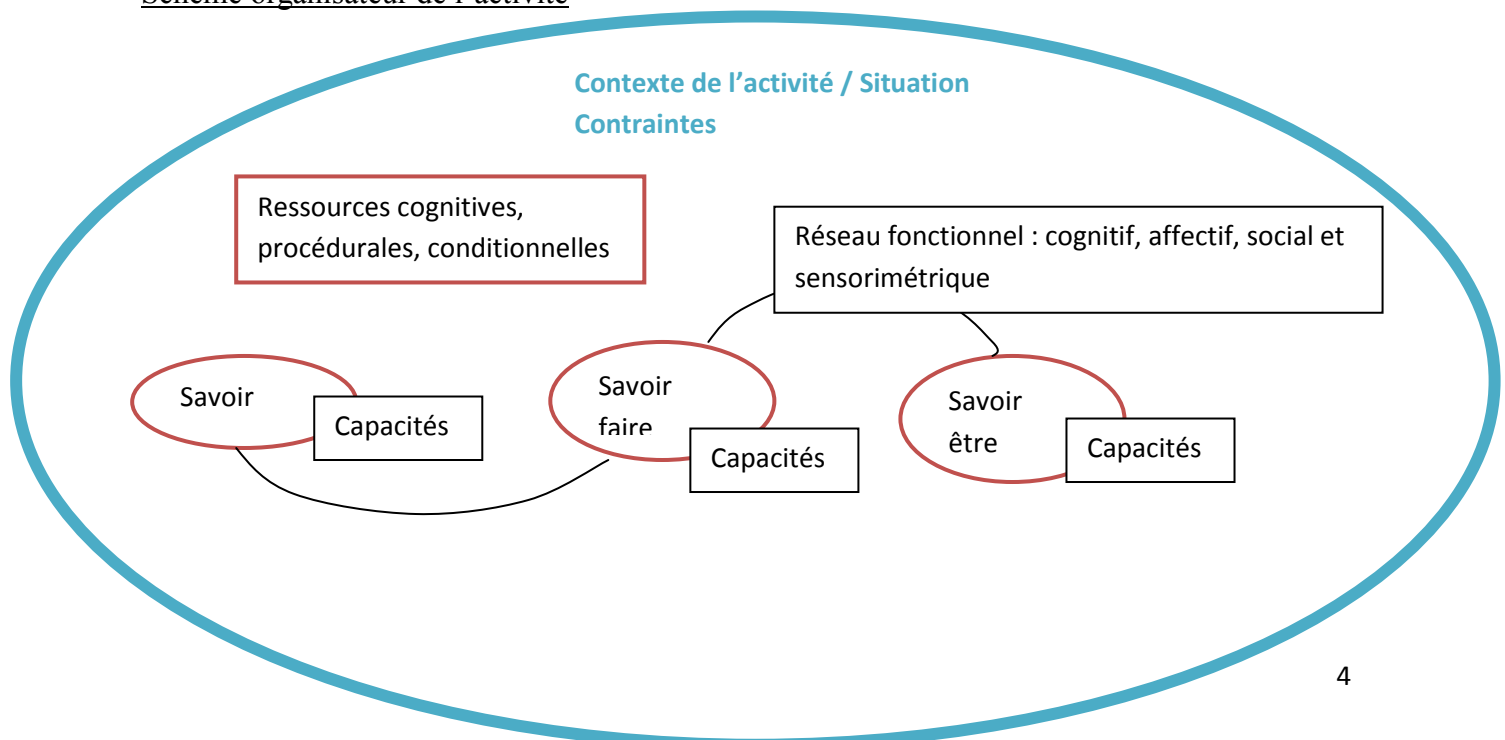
Schéme organisateur de l'activité

Contexte de l'activité / Situation
Contraintes

Ressources cognitives, procédurales, conditionnelles

Réseau fonctionnel : cognitif, affectif, social et sensorimétrique

Savoir

Capacités

Savoir faire

Capacités

Savoir être

Capacités

4